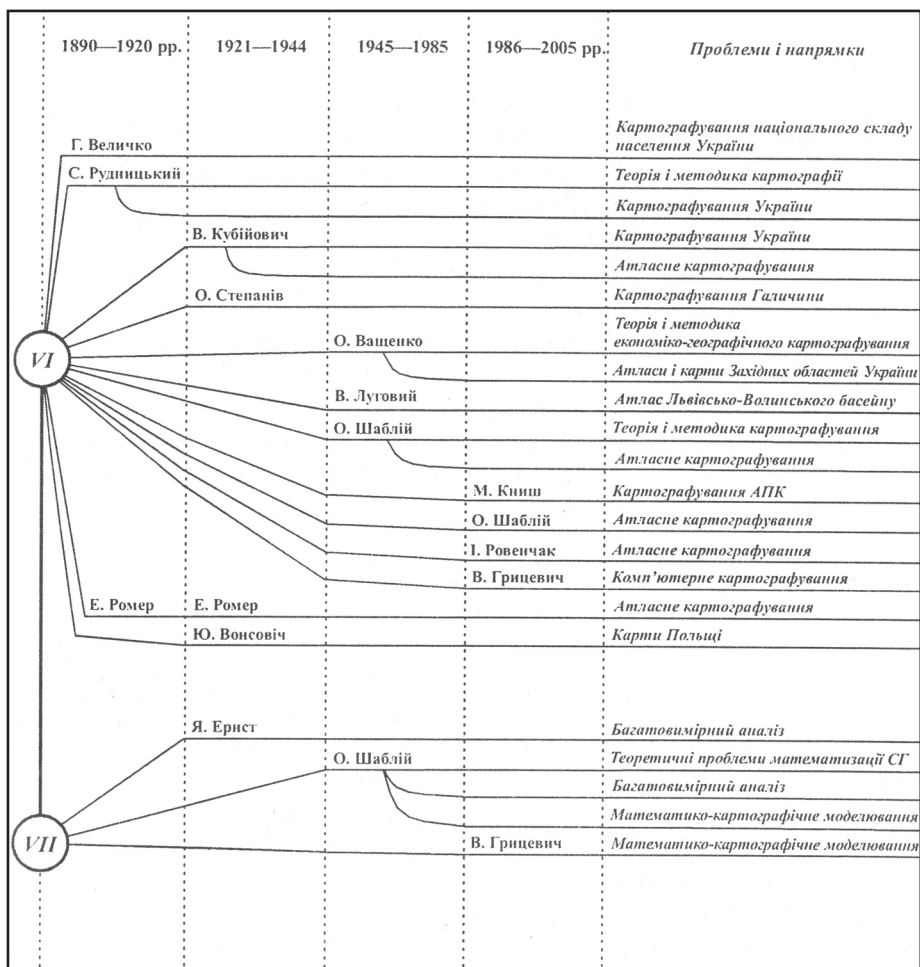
1890—1920 рр.
1921—1944
1945—1985
1986—2005 рр.
Проблеми і напрямки

Г. Величко
Картографування національного складу населення України

С. Рудницький
Теорія і методика картографії
Картографування України

В. Кубійович
Картографування України
Атласне картографування

О. Степанів
Картографування Галичини

VI

О. Ващенко
Теорія і методика економіко-географічного картографування
Атласи і карти Західних областей України

В. Луговий
Атлас Львівсько-Волинського басейну

О. Шаблій
Теорія і методика картографування
Атласне картографування

М. Книш
Картографування АПК

О. Шаблій
Атласне картографування

І. Ровенчак
Атласне картографування

В. Грицевич
Комп'ютерне картографування

Е. Ромер
Е. Ромер
Атласне картографування

Ю. Вонсовіч
Карти Польщі

Я. Ернст
Багатовимірний аналіз

О. Шаблій
Теоретичні проблеми математизації СГ
Багатовимірний аналіз
Математико-картографічне моделювання

VII

В. Грицевич
Математико-картографічне моделювання